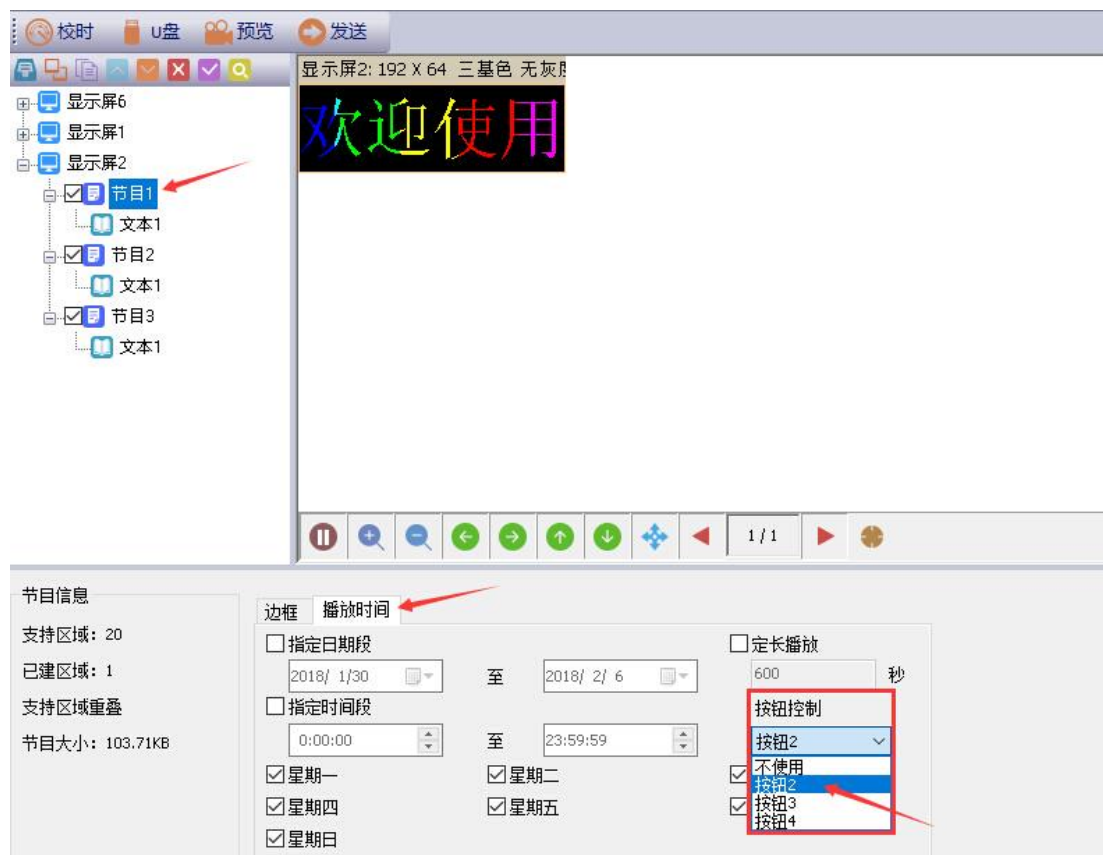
校时 U盘 预览 发送

显示屏6
显示屏1
显示屏2
节目1
文本1
节目2
文本1
节目3
文本1

显示屏2: 192 X 64 三基色 无灰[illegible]

欢迎使用

1 / 1

节目信息
支持区域: 20
已建区域: 1
支持区域重叠
节目大小: 103.71KB

边框 播放时间

指定日期段
2018/ 1/30 至 2018/ 2/ 6
指定时间段
0:00:00 至 23:59:59
星期一 星期二
星期四 星期五
星期日

定长播放
600 秒
按钮控制
按钮2
不使用
按钮2
按钮3
按钮4